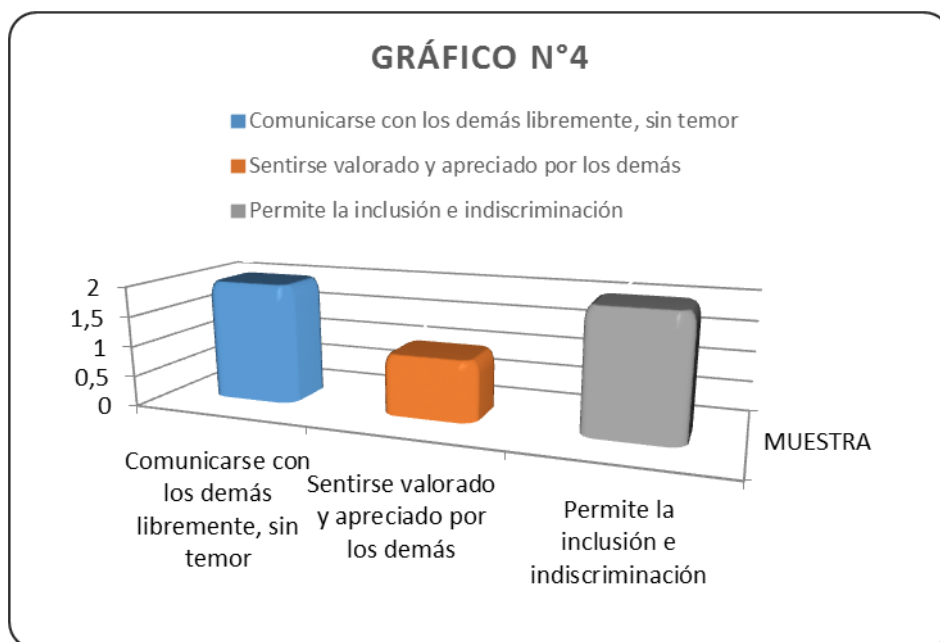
GRÁFICO N°4

Comunicarse con los demás libremente, sin temor

Sentirse valorado y apreciado por los demás

Permite la inclusión e indiscriminación

2
1,5
1
0,5
0

MUESTRA

Comunicarse con los demás libremente, sin temor

Sentirse valorado y apreciado por los demás

Permite la inclusión e indiscriminación